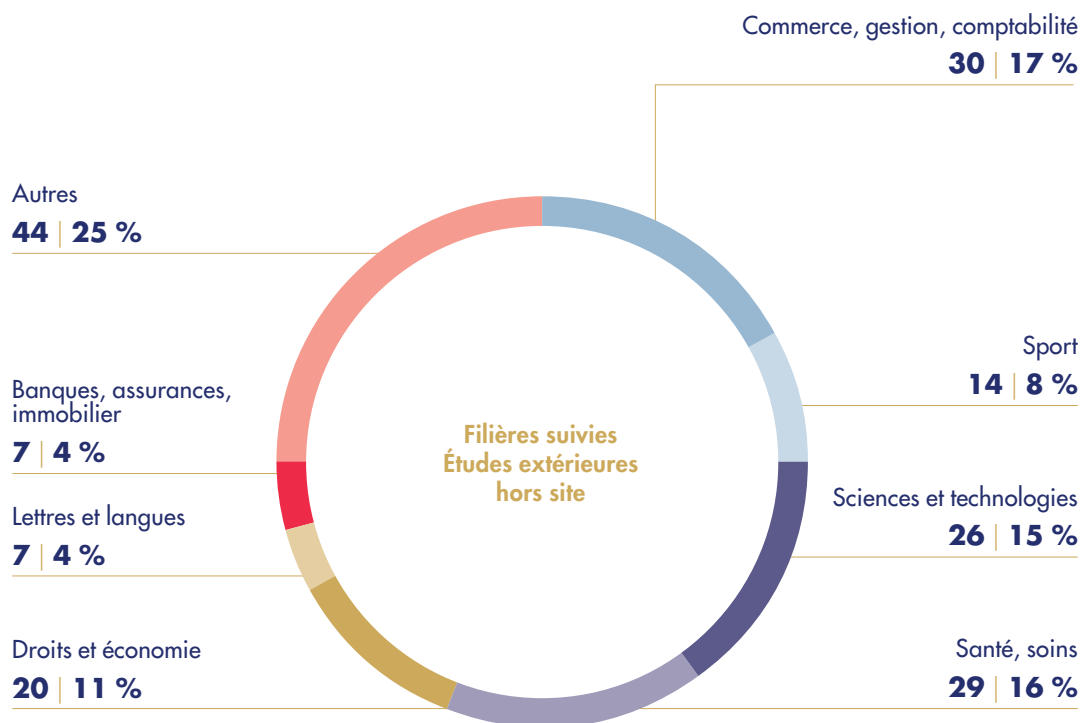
Commerce, gestion, comptabilité
30 | 17 %

Autres
44 | 25 %

Sport
14 | 8 %

Banques, assurances, immobilier
7 | 4 %

Filières suivies
Études extérieures
hors site

Sciences et technologies
26 | 15 %

Lettres et langues
7 | 4 %

Droits et économie
20 | 11 %

Santé, soins
29 | 16 %